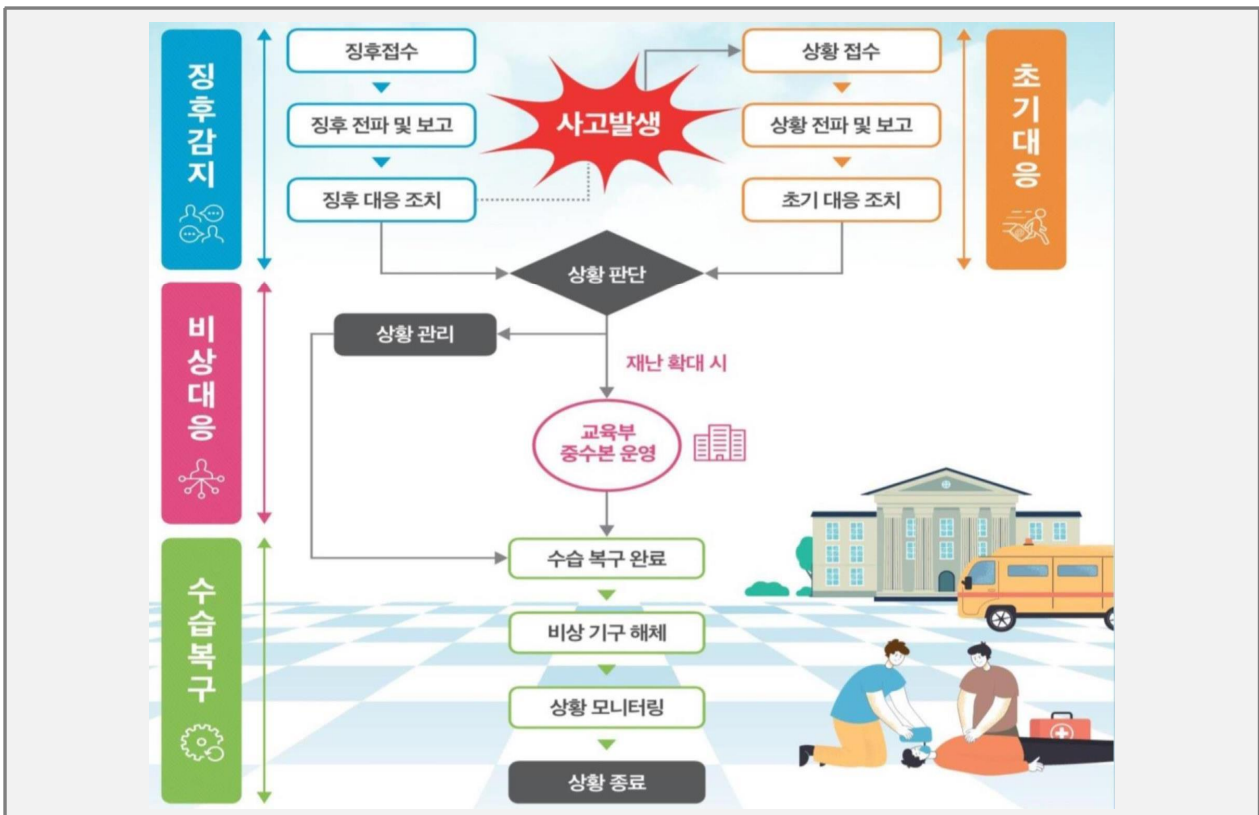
징후감지

징후접수

징후 전파 및 보고

징후 대응 조치

사고발생

상황 접수

상황 전파 및 보고

초기 대응 조치

초기대응

상황 판단

비상대응

상황 관리

재난 확대 시

교육부
중수본 운영

수습복구

수습 복구 완료

비상 기구 해체

상황 모니터링

상황 종료